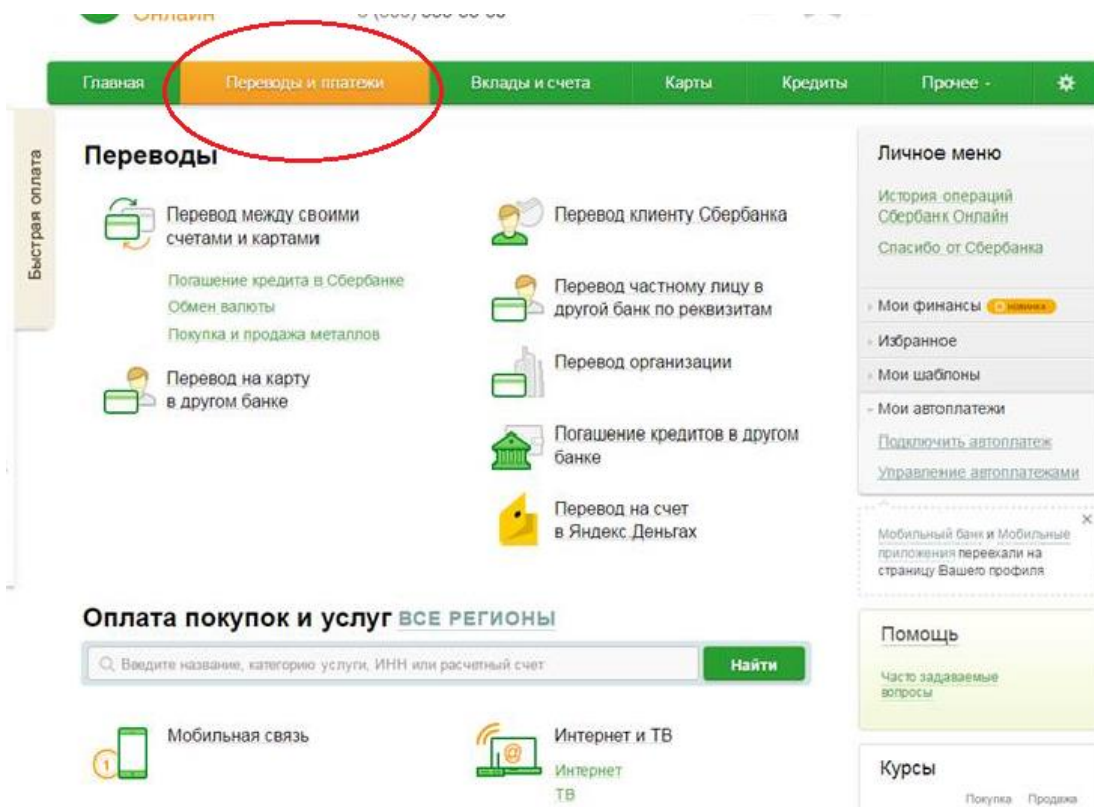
Онлайн

Главная
Переводы и платежи
Вклады и счета
Карты
Кредиты
Прочее

Быстрая оплата

Переводы

Перевод между своими счетами и картами

Погашение кредита в Сбербанке
Обмен валюты
Покупка и продажа металлов

Перевод на карту в другом банке

Перевод клиенту Сбербанка

Перевод частному лицу в другой банк по реквизитам

Перевод организации

Погашение кредитов в другом банке

Перевод на счет в Яндекс.Деньгах

Личное меню

История операций Сбербанк Онлайн

Спасибо от Сбербанка

Мои финансы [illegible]
Избранное
Мои шаблоны
Мои автоплатежи
Подключить автоплатеж
Управление автоплатежами

Мобильный банк и Мобильные приложения переехали на страницу Вашего профиля

Оплата покупок и услуг ВСЕ РЕГИОНЫ

Введите название, категорию услуги, ИНН или расчетный счет
Найти

Мобильная связь

Интернет и ТВ
Интернет
ТВ

Помощь

Часто задаваемые вопросы

Курсы
Покупка Продажа